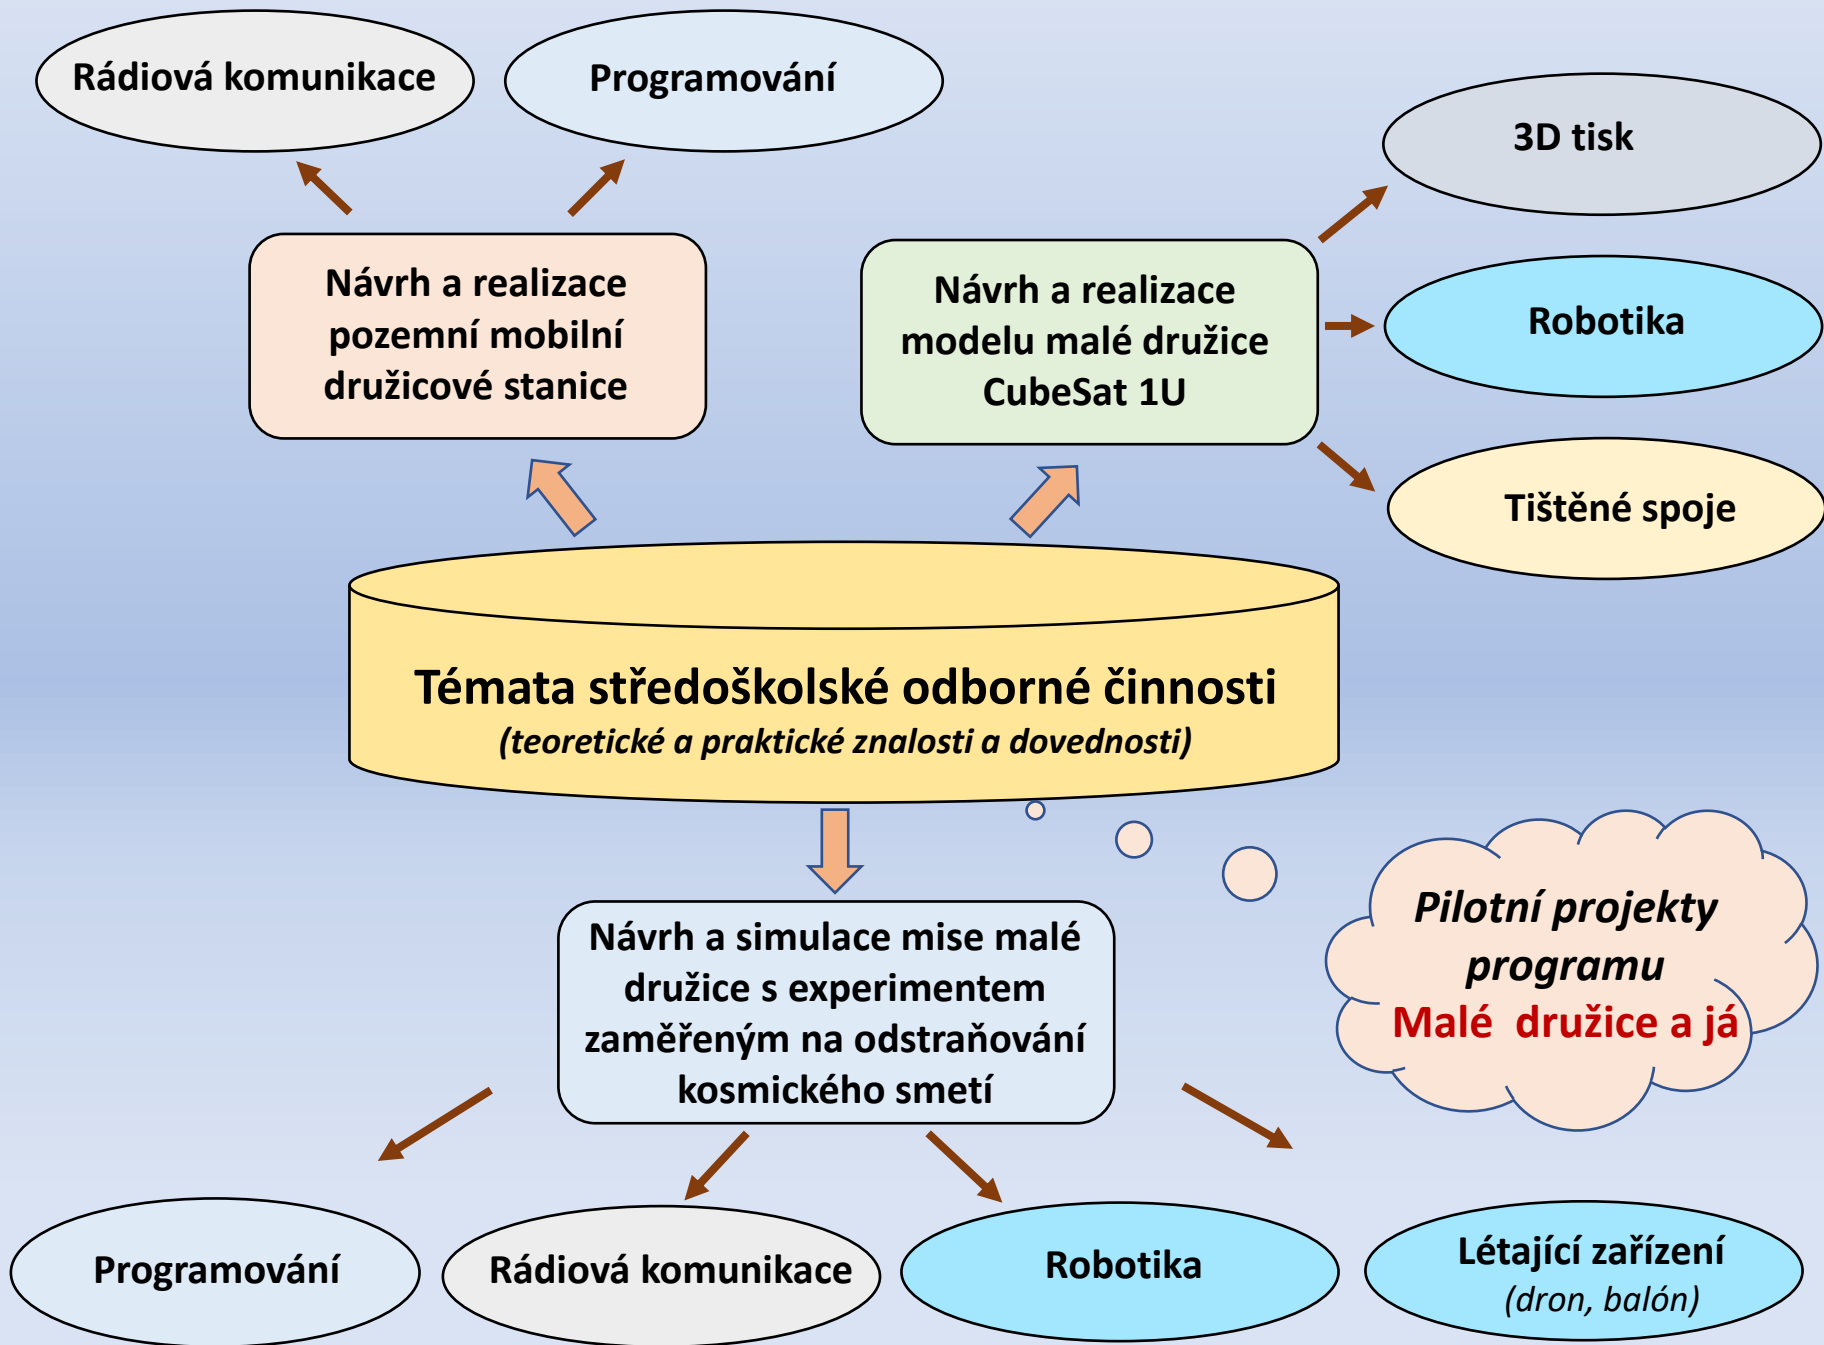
Rádiová komunikace

Programování

3D tisk

Návrh a realizace pozemní mobilní družicové stanice

Návrh a realizace modelu malé družice CubeSat 1U

Robotika

Tištěné spoje

Témata středoškolské odborné činnosti
(teoretické a praktické znalosti a dovednosti)

Návrh a simulace mise malé družice s experimentem zaměřeným na odstraňování kosmického smetí

Pilotní projekty programu
Malé družice a já

Programování

Rádiová komunikace

Robotika

Létající zařízení
(dron, balón)